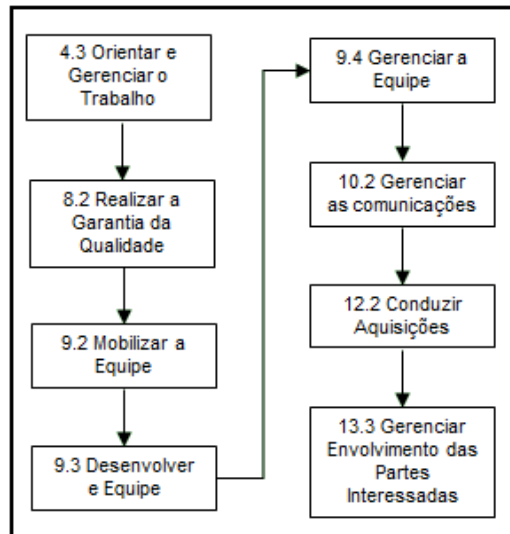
4.3 Orientar e Gerenciar o Trabalho

8.2 Realizar a Garantia da Qualidade

9.2 Mobilizar a Equipe

9.3 Desenvolver e Equipe

9.4 Gerenciar a Equipe

10.2 Gerenciar as comunicações

12.2 Conduzir Aquisições

13.3 Gerenciar Envolvimento das Partes Interessadas